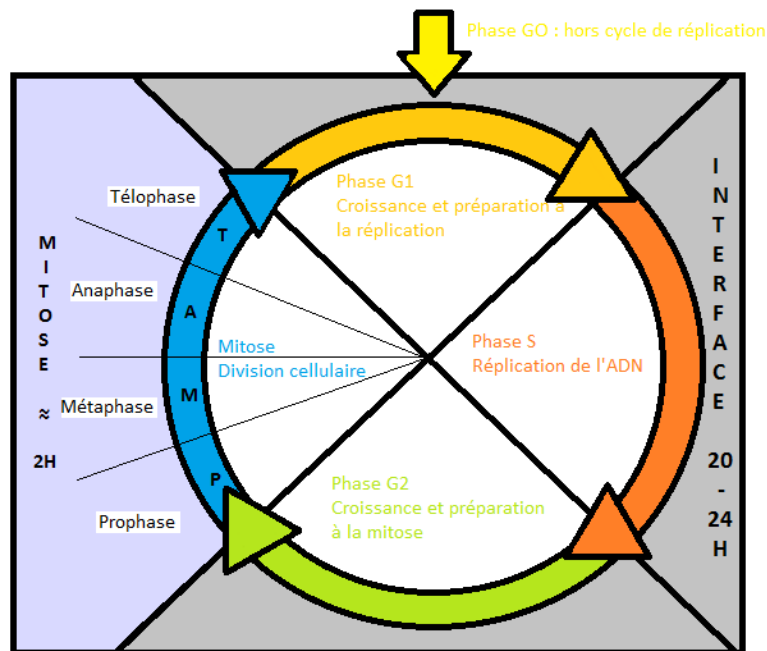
Phase GO : hors cycle de réplication

M
I
T
O
S
E

≈

2H

Télophase

Anaphase

Métaphase

Prophase

T

A

M

P

Phase G1
Croissance et préparation à la réplication

Mitose
Division cellulaire

Phase S
Réplication de l'ADN

Phase G2
Croissance et préparation à la mitose

I
N
T
E
R
F
A
C
E

20
-
24
H